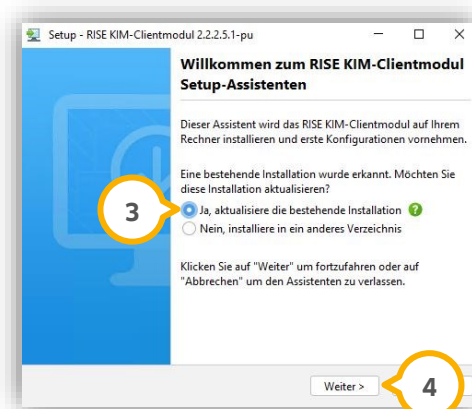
Setup - RISE KIM-Clientmodul 2.2.2.5.1-pu

Willkommen zum RISE KIM-Clientmodul Setup-Assistenten

Dieser Assistent wird das RISE KIM-Clientmodul auf Ihrem Rechner installieren und erste Konfigurationen vornehmen.

Eine bestehende Installation wurde erkannt. Möchten Sie diese Installation aktualisieren?

3

Ja, aktualisiere die bestehende Installation

Nein, installiere in ein anderes Verzeichnis

Klicken Sie auf "Weiter" um fortzufahren oder auf "Abbrechen" um den Assistenten zu verlassen.

Weiter >

4